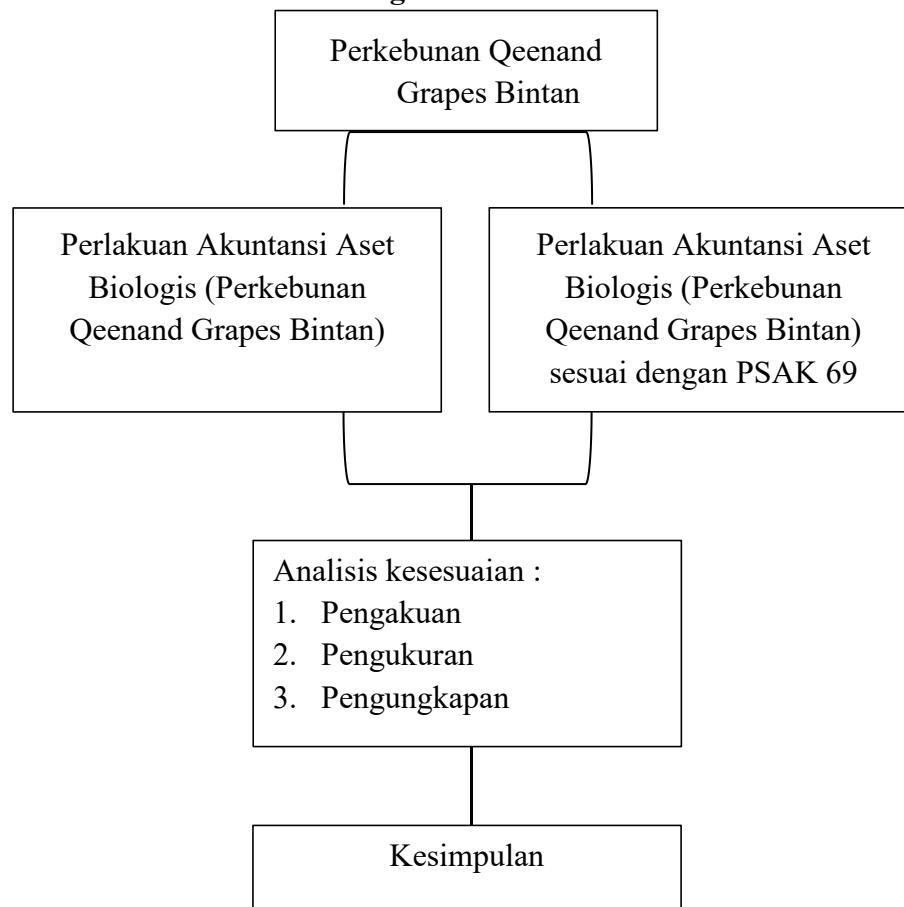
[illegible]

Perkebunan Qeenand Grapes Bintan

Perlakuan Akuntansi Aset Biologis (Perkebunan Qeenand Grapes Bintan)

Perlakuan Akuntansi Aset Biologis (Perkebunan Qeenand Grapes Bintan) sesuai dengan PSAK 69

Analisis kesesuaian :
1. Pengakuan
2. Pengukuran
3. Pengungkapan

Kesimpulan